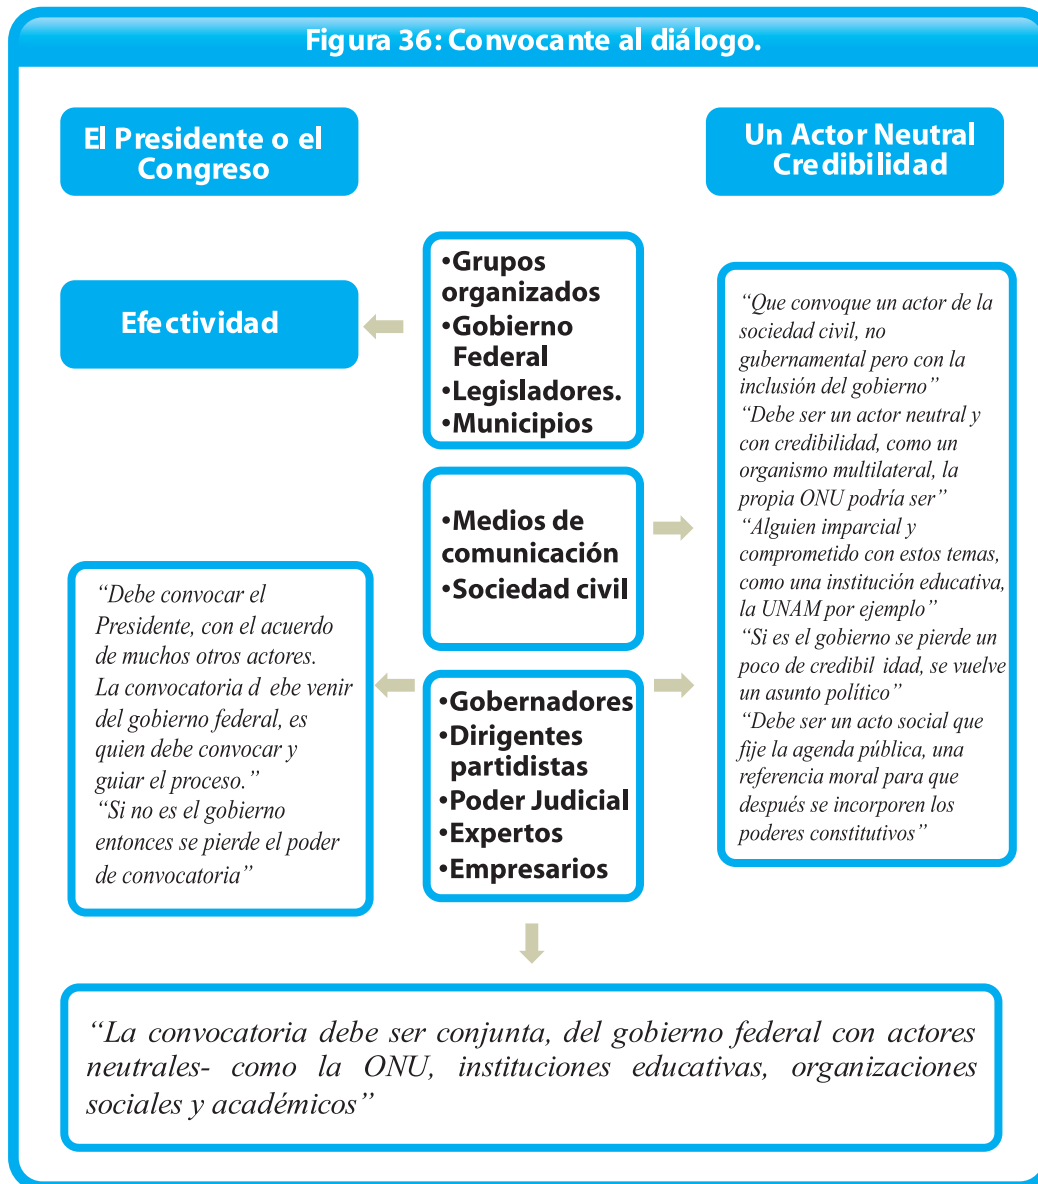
Figura 36: Convocante al diálogo.

El Presidente o el Congreso

Un Actor Neutral Credibilidad

Efectividad

•Grupos organizados
•Gobierno Federal
•Legisladores.
•Municipios

“Que convoque un actor de la sociedad civil, no gubernamental pero con la inclusión del gobierno”
“Debe ser un actor neutral y con credibilidad, como un organismo multilateral, la propia ONU podría ser”
“Alguien imparcial y comprometido con estos temas, como una institución educativa, la UNAM por ejemplo”
“Si es el gobierno se pierde un poco de credibil idad, se vuelve un asunto político”
“Debe ser un acto social que fije la agenda pública, una referencia moral para que después se incorporen los poderes constitutivos”

•Medios de comunicación
•Sociedad civil

“Debe convocar el Presidente, con el acuerdo de muchos otros actores. La convocatoria d ebe venir del gobierno federal, es quien debe convocar y guiar el proceso.”
“Si no es el gobierno entonces se pierde el poder de convocatoria”

•Gobernadores
•Dirigentes partidistas
•Poder Judicial
•Expertos
•Empresarios

“La convocatoria debe ser conjunta, del gobierno federal con actores neutrales- como la ONU, instituciones educativas, organizaciones sociales y académicos”